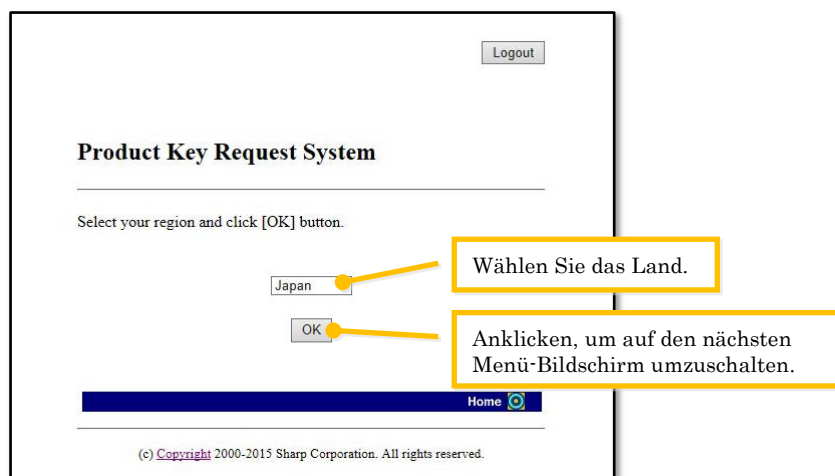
Logout

Product Key Request System

Select your region and click [OK] button.

Japan

Wählen Sie das Land.

OK

Anklicken, um auf den nächsten Menü-Bildschirm umzuschalten.

Home

(c) Copyright 2000-2015 Sharp Corporation. All rights reserved.